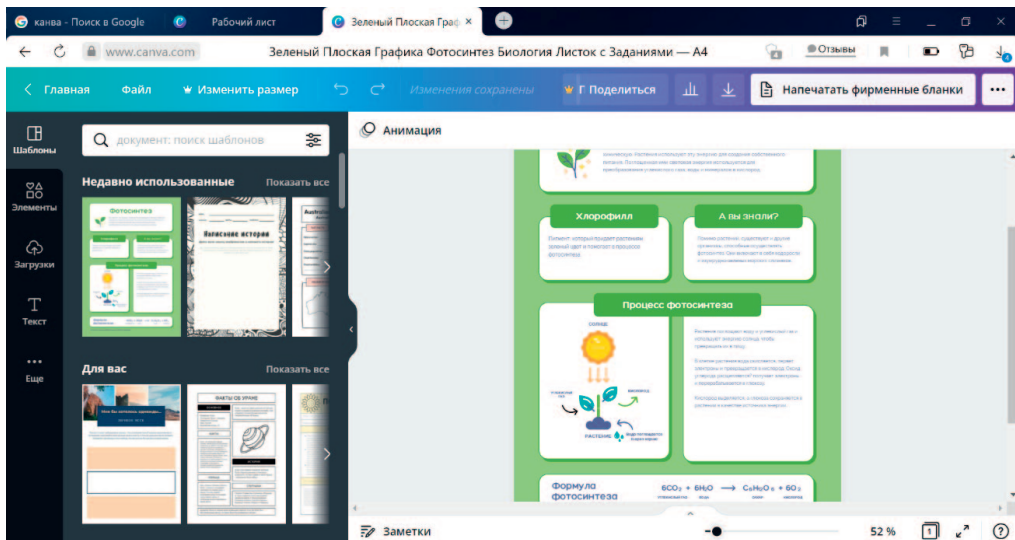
канва - Поиск в Google | Рабочий лист | Зеленый Плоская Граф ×

www.canva.com | Зеленый Плоская Графика Фотосинтез Биология Листок с Заданиями — A4 | Отзывы

Главная | Файл | Изменить размер | Изменения сохранены | Поделиться | Напечатать фирменные бланки | ...

Шаблоны | Элементы | Загрузки | Текст | Еще

документ: поиск шаблонов

Недавно использованные | Показать все

Фотосинтез

Написание истории

Для вас | Показать все

ФАКТЫ ОБ УРАНЕ

Анимация

Хлорофилл

А вы знали?

Процесс фотосинтеза

Формула фотосинтеза

$6CO_2 + 6H_2O \longrightarrow C_6H_{12}O_6 + 6O_2$

Заметки | 52 %